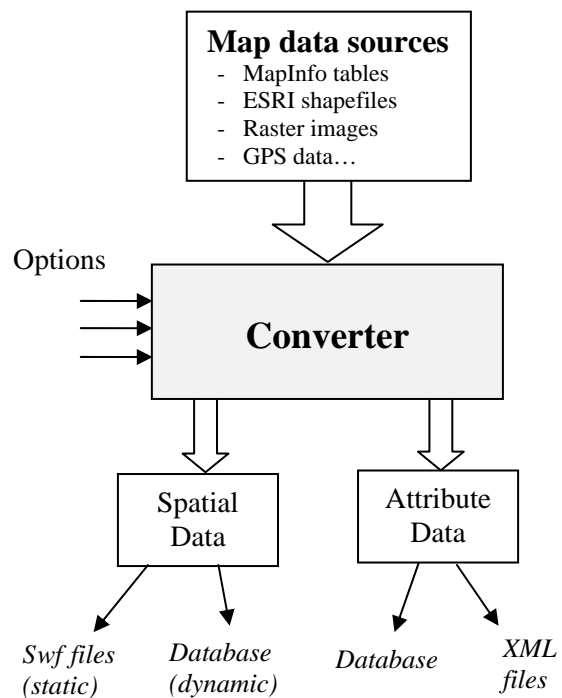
**Map data sources**
- MapInfo tables
- ESRI shapefiles
- Raster images
- GPS data…

Options

**Converter**

Spatial Data

Attribute Data

*Swf files (static)*

*Database (dynamic)*

*Database*

*XML files*